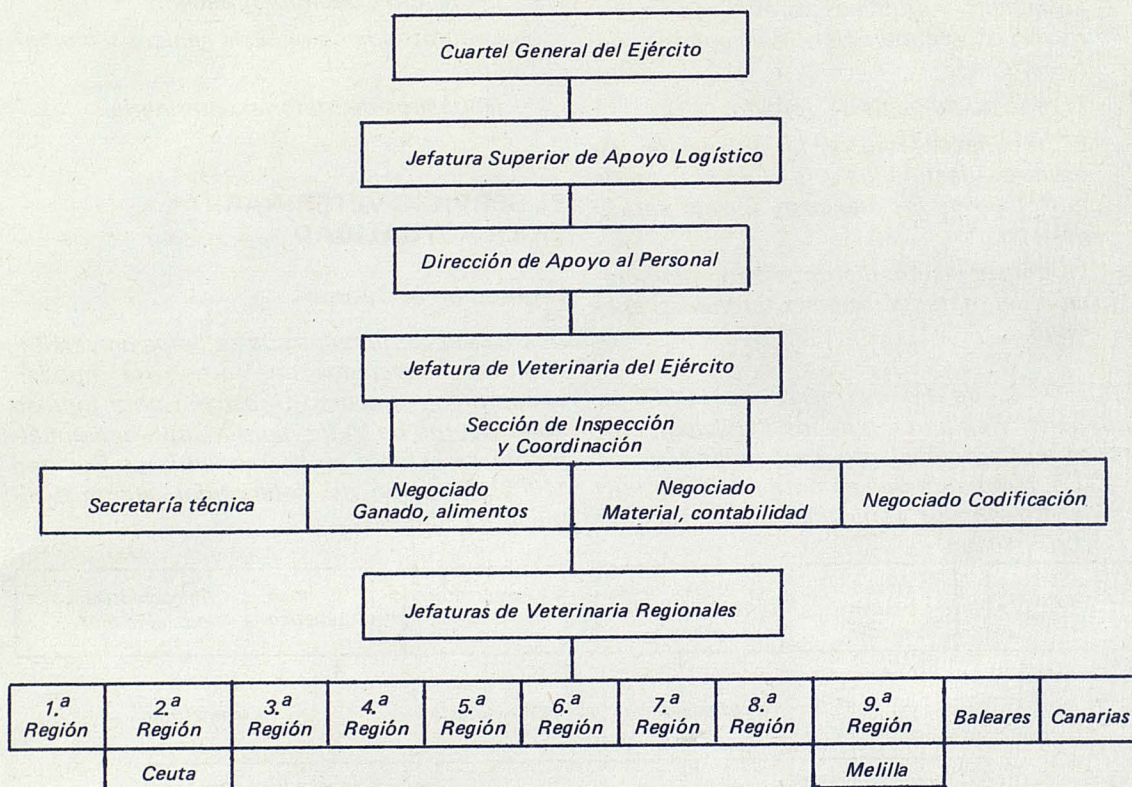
Cuartel General del Ejército

Jefatura Superior de Apoyo Logístico

Dirección de Apoyo al Personal

Jefatura de Veterinaria del Ejército

Sección de Inspección y Coordinación

Secretaría técnica

Negociado Ganado, alimentos

Negociado Material, contabilidad

Negociado Codificación

Jefaturas de Veterinaria Regionales

1.ª Región

2.ª Región

Ceuta

3.ª Región

4.ª Región

5.ª Región

6.ª Región

7.ª Región

8.ª Región

9.ª Región

Melilla

Baleares

Canarias